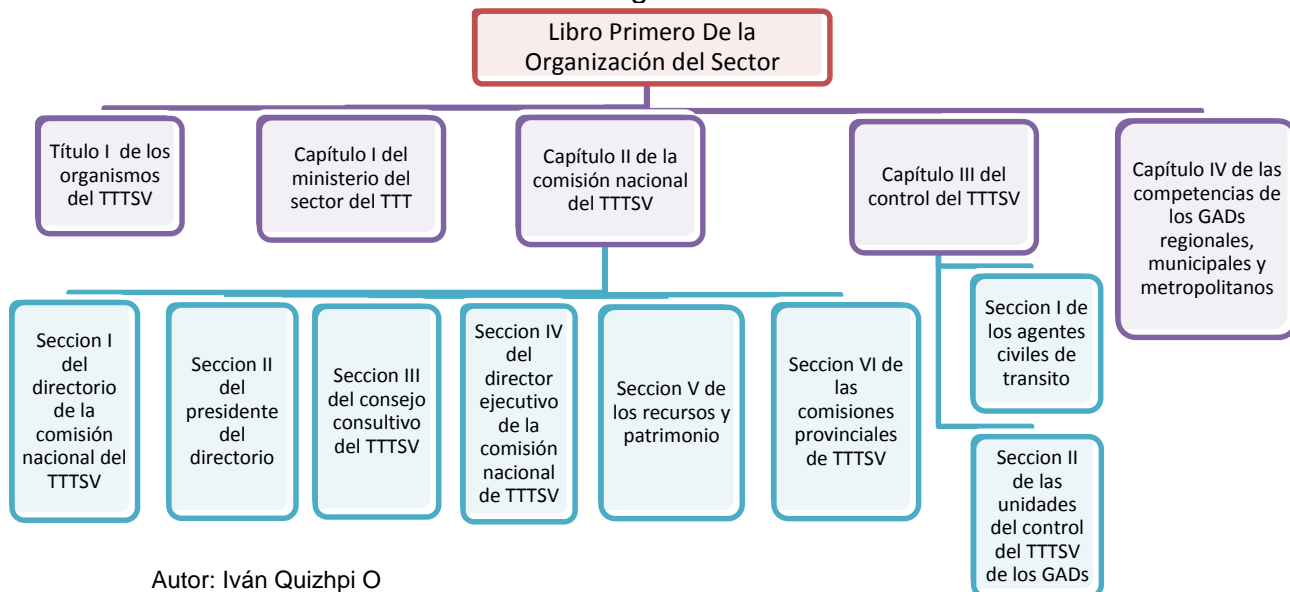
Libro Primero De la Organización del Sector

Título I de los organismos del TTTSV

Capítulo I del ministerio del sector del TTT

Capítulo II de la comisión nacional del TTTSV

Capítulo III del control del TTTSV

Capítulo IV de las competencias de los GADs regionales, municipales y metropolitanos

Seccion I del directorio de la comisión nacional del TTTSV

Seccion II del presidente del directorio

Seccion III del consejo consultivo del TTTSV

Seccion IV del director ejecutivo de la comisión nacional de TTTSV

Seccion V de los recursos y patrimonio

Seccion VI de las comisiones provinciales de TTTSV

Seccion I de los agentes civiles de transito

Seccion II de las unidades del control del TTTSV de los GADs

Autor: Iván Quizhpi O